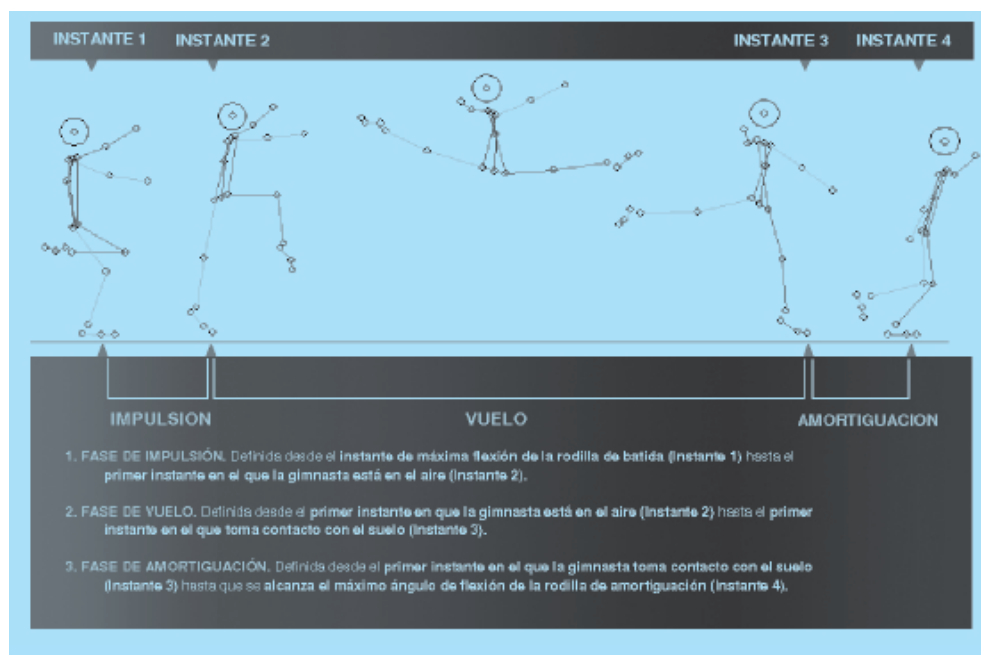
INSTANTE 1 INSTANTE 2 INSTANTE 3 INSTANTE 4

IMPULSION VUELO AMORTIGUACION

1. FASE DE IMPULSIÓN. Definida desde el instante de máxima flexión de la rodilla de batida (Instante 1) hasta el primer instante en el que la gimnasta está en el aire (Instante 2).

2. FASE DE VUELO. Definida desde el primer instante en que la gimnasta está en el aire (Instante 2) hasta el primer instante en el que toma contacto con el suelo (Instante 3).

3. FASE DE AMORTIGUACIÓN. Definida desde el primer instante en el que la gimnasta toma contacto con el suelo (Instante 3) hasta que se alcanza el máximo ángulo de flexión de la rodilla de amortiguación (Instante 4).